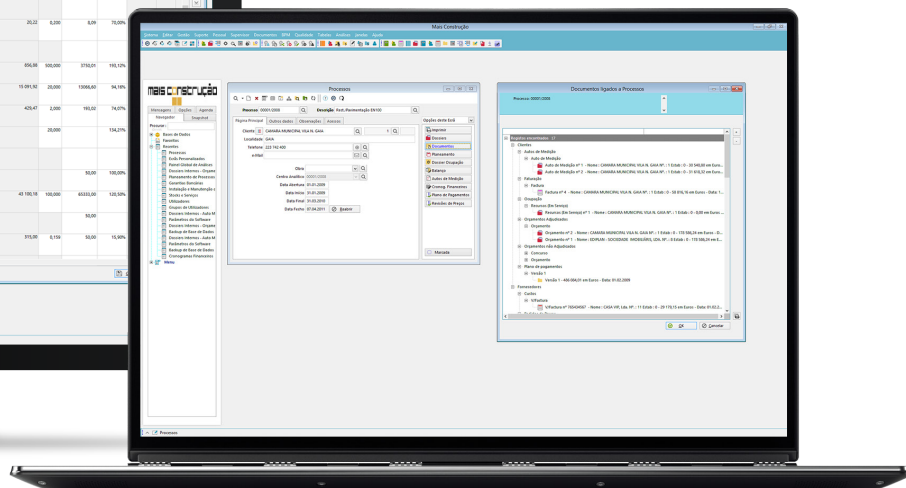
Mais Construção

Sistema Editar Gestão Suporte Pessoal Supervisor Documentos BPM Qualidade Tabelas Análises Janelas Ajuda

mais construção

Mensagens Opções Agenda
Navegador Snapshot

Pesquisar:
Bases de Dados
Favoritos
Recentes
Processos
Dash Personalizado
Painel Global de Análises
Dossiers Internos - Orçame
Planeamento de Processos
Gamelhas Bancárias
Imitação e Manutenção
Stocks e Serviços
Utilizadores
Grupos de Utilizadores
Dossiers Internos - Auto M
Padrões de Software
Backup de Base de Dados
Dossiers Internos - Orçame
Backup de Base de Dados
Dossiers Internos - Auto M
Padrões de Software
Backup de Base de Dados
Cronogramas Financeiros
Menu

Processos

Processo 0001/2008 Descrição Pavit./Pavimentação EN100

Página Principal Outros dados Observações Anexos

Cliente CAMARA MUNICIPAL VILA N. GAIA
Localidade GAIA
Telefone 223 742 400
e-Mail
Obra
Centro Analítico 0001/2008
Data Abertura 01.01.2009
Data Início 01.01.2009
Data Final 01.03.2010
Data Fecho 07.04.2011 Reabrir

Opções deste Ecrã
Imprimir
Dossiers
Documentos
Planeamento
Dossier Ocupação
Balanço
Autos de Medição
Cronog. Financeiro
Plano de Pagamentos
Revisões de Preços
Marcado

Documentos ligados a Processo

Processo 0001/2008

Registos encontrados: 17
Clientes
Autos de Medição
Auto de Medição
Auto de Medição nº 1 - Nome: CAMARA MUNICIPAL VILA N. GAIA Nº. : 1 Estab : 0 - 50 340,00 em Euro...
Auto de Medição nº 2 - Nome: CAMARA MUNICIPAL VILA N. GAIA Nº. : 1 Estab : 0 - 31 610,32 em Euro...
Faturação
Factura
Factura nº 4 - Nome: CAMARA MUNICIPAL VILA N. GAIA Nº. : 1 Estab : 0 - 50 816,16 em Euros - Data: 1...
Ocupação
Recursos (Em Serviço)
Recursos (Em Serviço) nº 1 - Nome: CAMARA MUNICIPAL VILA N. GAIA Nº. : 1 Estab : 0 - 0,00 em Euros ...
Orçamentos Adjudicados
Orçamento
Orçamento nº 2 - Nome: CAMARA MUNICIPAL VILA N. GAIA Nº. : 1 Estab : 0 - 170 586,24 em Euros - D...
Orçamento nº 1 - Nome: EDIRUM - SOCIEDADE IMOBILIÁRIA, LDA. Nº. : 0 Estab : 0 - 170 586,24 em E...
Orçamentos não Adjudicados
Concurso
Orçamento
Plano de pagamentos
Versão 1
Versão 1 - 440.984,91 em Euros - Data: 01.02.2009
Fornecedores
Contas
V/Factura
V/Factura nº 100450987 - Nome: CASA VIP, Lda. Nº. : 11 Estab : 0 - 29 170,15 em Euros - Data: 01.02.2...

OK Cancelar

Processos

| 20,22 | 0,000 | 0,09 | 70,00% |
|---|---|---|---|
| 800,00 | 500,000 | 3750,01 | 103,12% |
| 15 091,92 | 20,000 | 13086,60 | 94,18% |
| 425,47 | 2,000 | 193,02 | 74,07% |
| | 20,000 | | 154,21% |
| | | 50,00 | 100,00% |
| 43 100,18 | 100,000 | 60333,00 | 120,50% |
| | | 50,00 | |
| 315,00 | 0,159 | 50,00 | 15,90% |